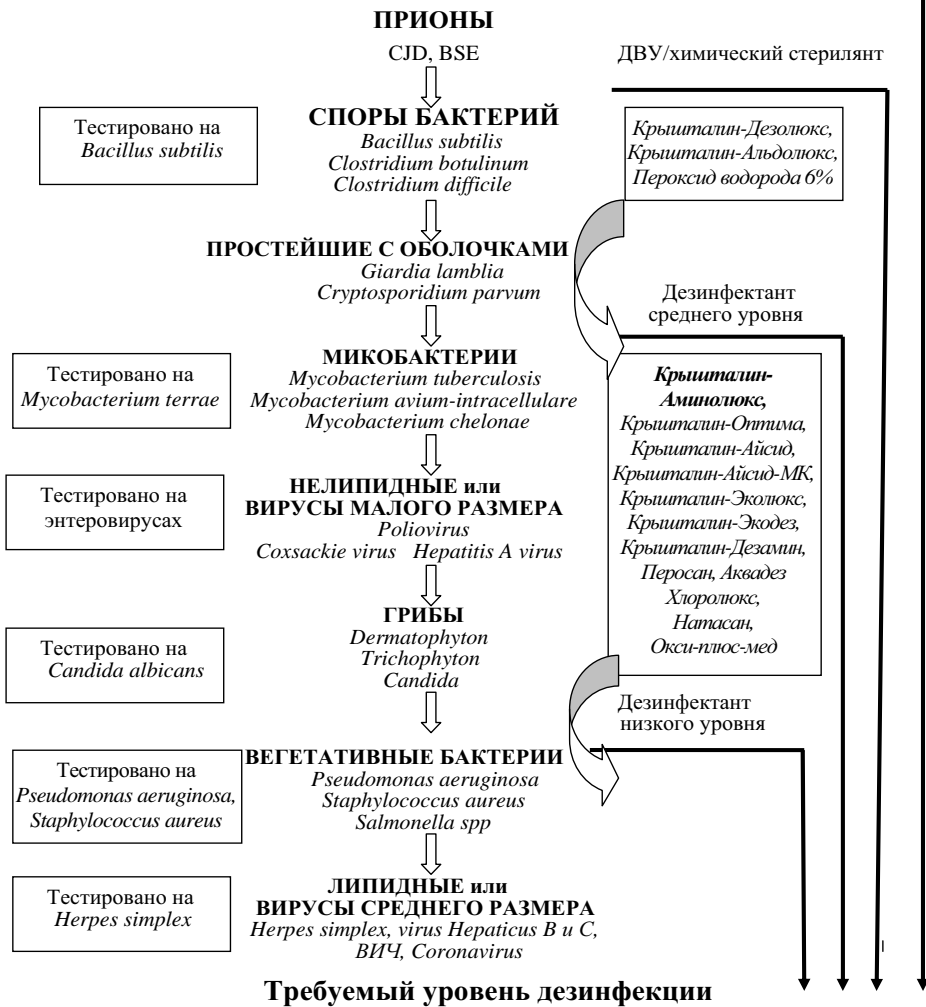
ПРИОНЫ

CJD, BSE

ДВУ/химический стерилянт

Тестировано на *Bacillus subtilis*

СПОРЫ БАКТЕРИЙ
*Bacillus subtilis*
*Clostridium botulinum*
*Clostridium difficile*

*Крышталин-Дезолюкс, Крышталин-Альдолюкс, Пероксид водорода 6%*

ПРОСТЕЙШИЕ С ОБОЛОЧКАМИ
*Giardia lamblia*
*Cryptosporidium parvum*

Дезинфектант среднего уровня

Тестировано на *Mycobacterium terrae*

МИКОБАКТЕРИИ
*Mycobacterium tuberculosis*
*Mycobacterium avium-intracellulare*
*Mycobacterium chelonae*

***Крышталин-Аминолюкс,***
*Крышталин-Оптима, Крышталин-Айсид, Крышталин-Айсид-МК, Крышталин-Эколюкс, Крышталин-Экодез, Крышталин-Дезамин, Перосан, Аквадез Хлоролюкс, Натасан, Окси-плюс-мед*

Тестировано на энтеровирусах

НЕЛИПИДНЫЕ или ВИРУСЫ МАЛОГО РАЗМЕРА
*Poliovirus*
*Coxsackie virus Hepatitis A virus*

Тестировано на *Candida albicans*

ГРИБЫ
*Dermatophyton*
*Trichophyton*
*Candida*

Дезинфектант низкого уровня

Тестировано на *Pseudomonas aeruginosa, Staphylococcus aureus*

ВЕГЕТАТИВНЫЕ БАКТЕРИИ
*Pseudomonas aeruginosa*
*Staphylococcus aureus*
*Salmonella spp*

Тестировано на *Herpes simplex*

ЛИПИДНЫЕ или ВИРУСЫ СРЕДНЕГО РАЗМЕРА
*Herpes simplex, virus Hepaticus B и C, ВИЧ, Coronavirus*

Требуемый уровень дезинфекции